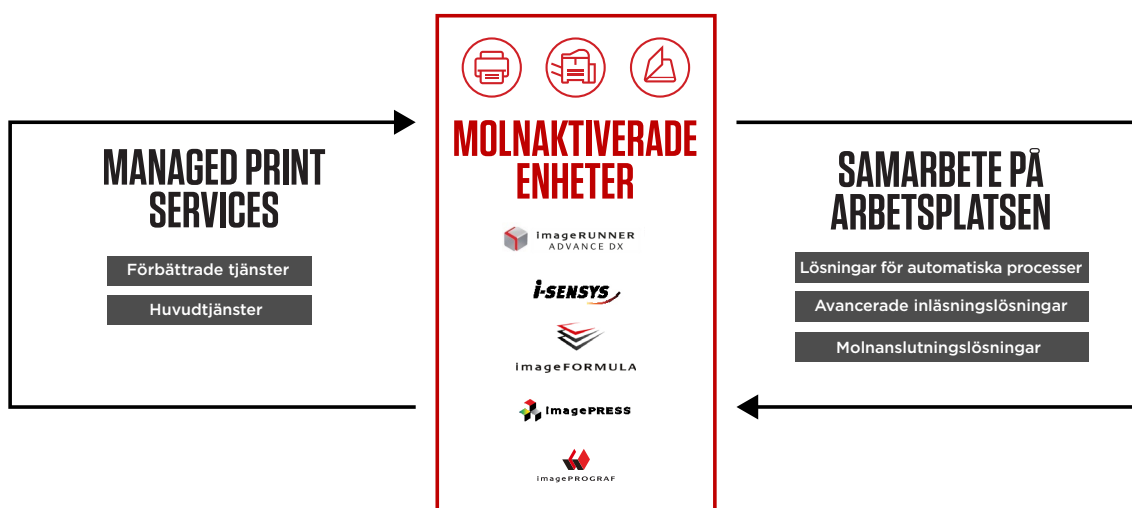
MANAGED PRINT SERVICES

Förbättrade tjänster

Huvudtjänster

MOLNAKTIVERADE ENHETER

imageRUNNER ADVANCE DX

i-SENSYS

imageFORMULA

imagePRESS

imagePROGRAF

SAMARBETE PÅ ARBETSPLATSEN

Lösningar för automatiska processer

Avancerade inläsningslösningar

Molnanslutningslösningar